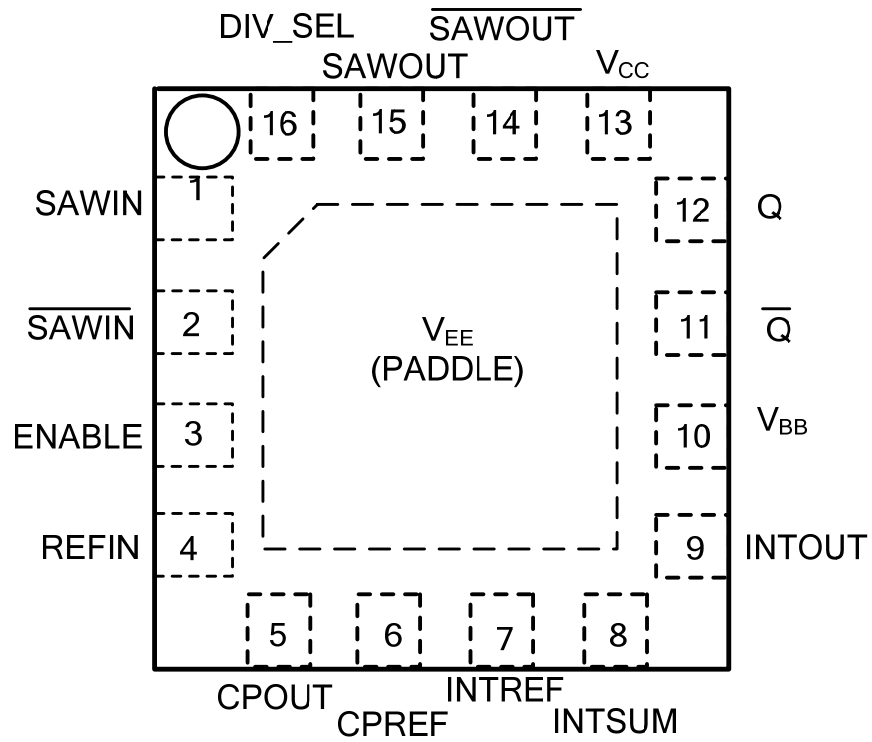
DIV_SEL
$\overline{\text{SAWOUT}}$
SAWOUT
$V_{CC}$

16
15
14
13

SAWIN
1
12
Q

$\overline{\text{SAWIN}}$
2
11
$\overline{\text{Q}}$

$V_{EE}$
(PADDLE)

ENABLE
3
10
$V_{BB}$

REFIN
4
9
INTOUT

5
6
7
8

CPOUT
INTREF
CPREF
INTSUM